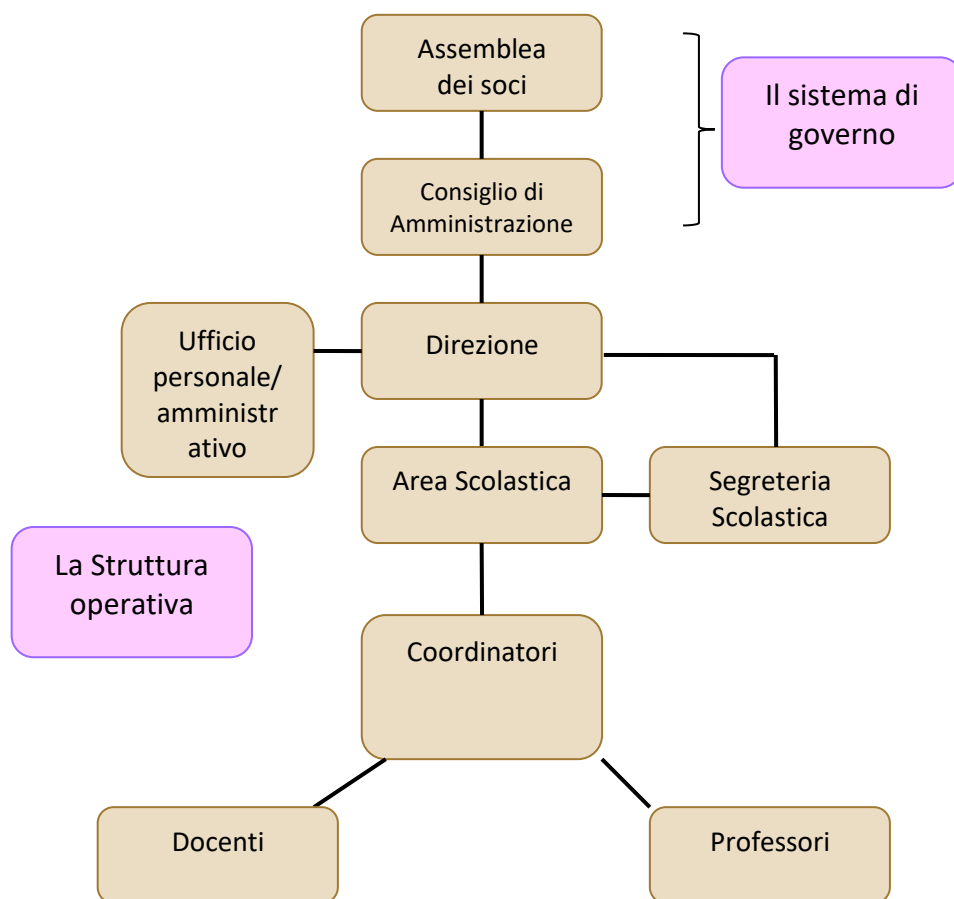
Assemblea dei soci

Il sistema di governo

Consiglio di Amministrazione

Ufficio personale/ amministrativo

Direzione

Area Scolastica

Segreteria Scolastica

La Struttura operativa

Coordinatori

Docenti

Professori